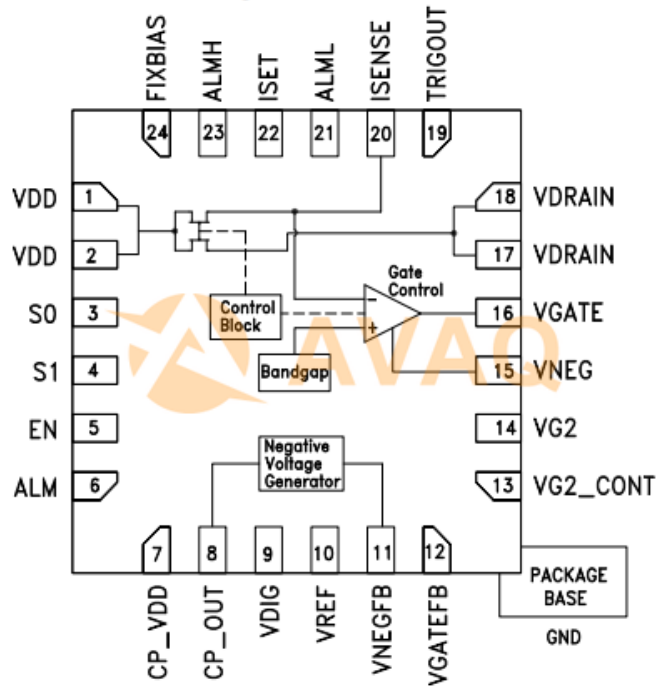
FIXBIAS
ALMH
ISET
ALML
ISENSE
TRIGOUT
24
23
22
21
20
19
VDD 1
VDD 2
S0 3
S1 4
EN 5
ALM 6
18 VDRAIN
17 VDRAIN
16 VGATE
15 VNEG
14 VG2
13 VG2_CONT
Gate Control
Control Block
Bandgap
Negative Voltage Generator
AVAQ
7
8
9
10
11
12
CP_VDD
CP_OUT
VDIG
VREF
VNEGFB
VGATEFB
PACKAGE BASE
GND